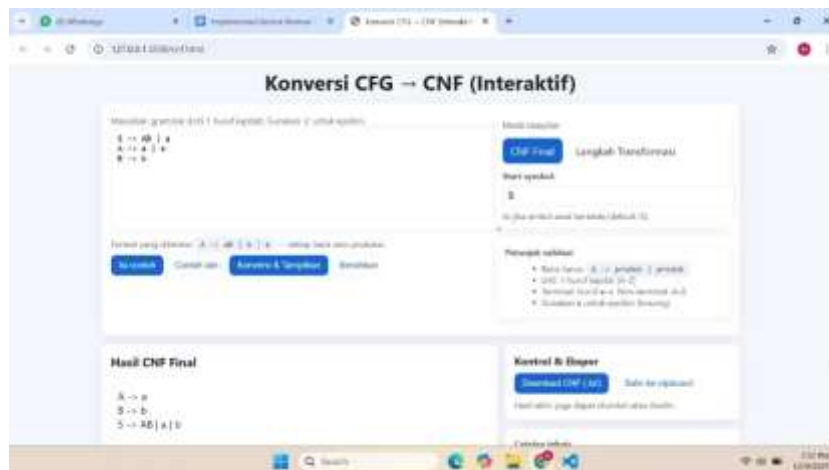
Konversi CFG → CNF (Interaktif)

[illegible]

S -> AB | a
A -> a | ε
B -> b

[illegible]

Isi contoh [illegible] Konversi & Tampilkan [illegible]

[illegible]

CNF Final Langkah Transformasi

Start symbol:

S

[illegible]

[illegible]

Hasil CNF Final

A -> a
B -> b
S -> AB | a | b

Kontrol & Ekspor

Download CNF (.txt) Salin ke clipboard

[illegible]

Q Search